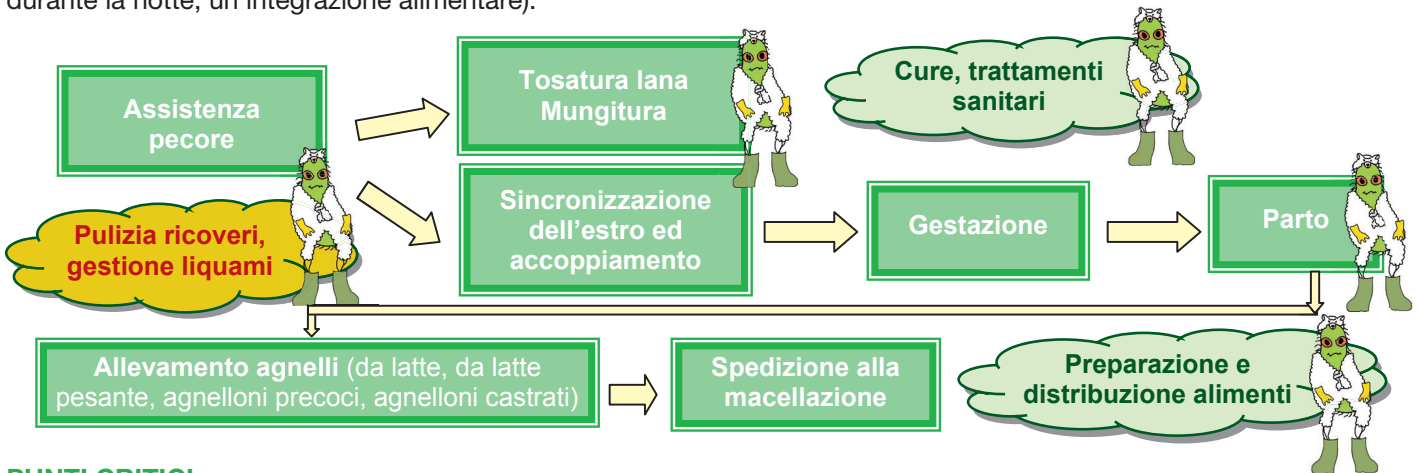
durante la notte, un'integrazione alimentare).

Assistenza pecore

Tosatura lana Mungitura

Cure, trattamenti sanitari

Pulizia ricoveri, gestione liquami

Sincronizzazione dell'estro ed accoppiamento

Gestazione

Parto

Allevamento agnelli (da latte, da latte pesante, agnelloni precoci, agnelloni castrati)

Spedizione alla macellazione

Preparazione e distribuzione alimenti

PUNTI CRITICI